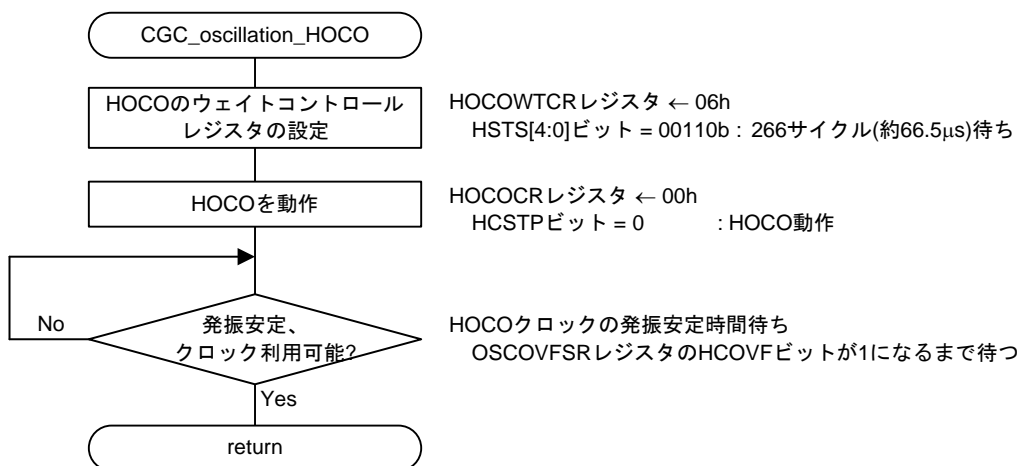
CGC_oscillation_HOCO

HOCOのウェイトコントロールレジスタの設定

HOCOWTCRレジスタ ← 06h
HSTS[4:0]ビット = 00110b : 266サイクル(約66.5μs)待ち

HOCOを動作

HOCOCRレジスタ ← 00h
HCSTPビット = 0 : HOCO動作

No

発振安定、クロック利用可能?

HOCOクロックの発振安定時間待ち
OSCOVFSRレジスタのHCOVFビットが1になるまで待つ

Yes

return